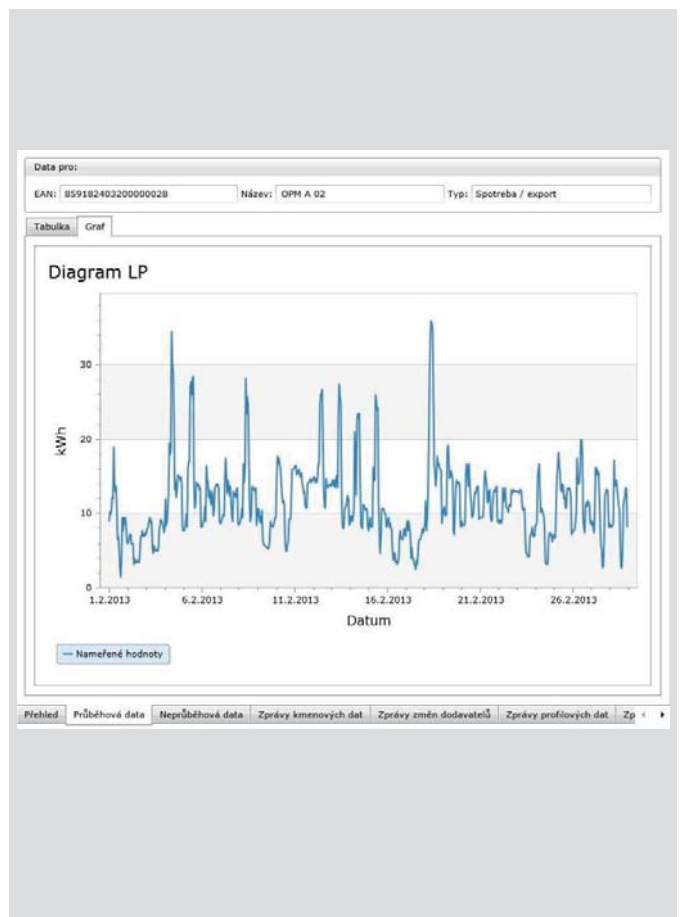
Data pro:

EAN: 859182403200000028 Název: OPM A 02 Typ: Spotreba / export

Tabulka Graf

Diagram LP

kWh

30

20

10

0

1.2.2013 6.2.2013 11.2.2013 16.2.2013 21.2.2013 26.2.2013

Datum

— Naměřené hodnoty

Přehled Průběhová data Neprůběhová data Zprávy kmenových dat Zprávy změn dodavatelů Zprávy profilových dat Zp